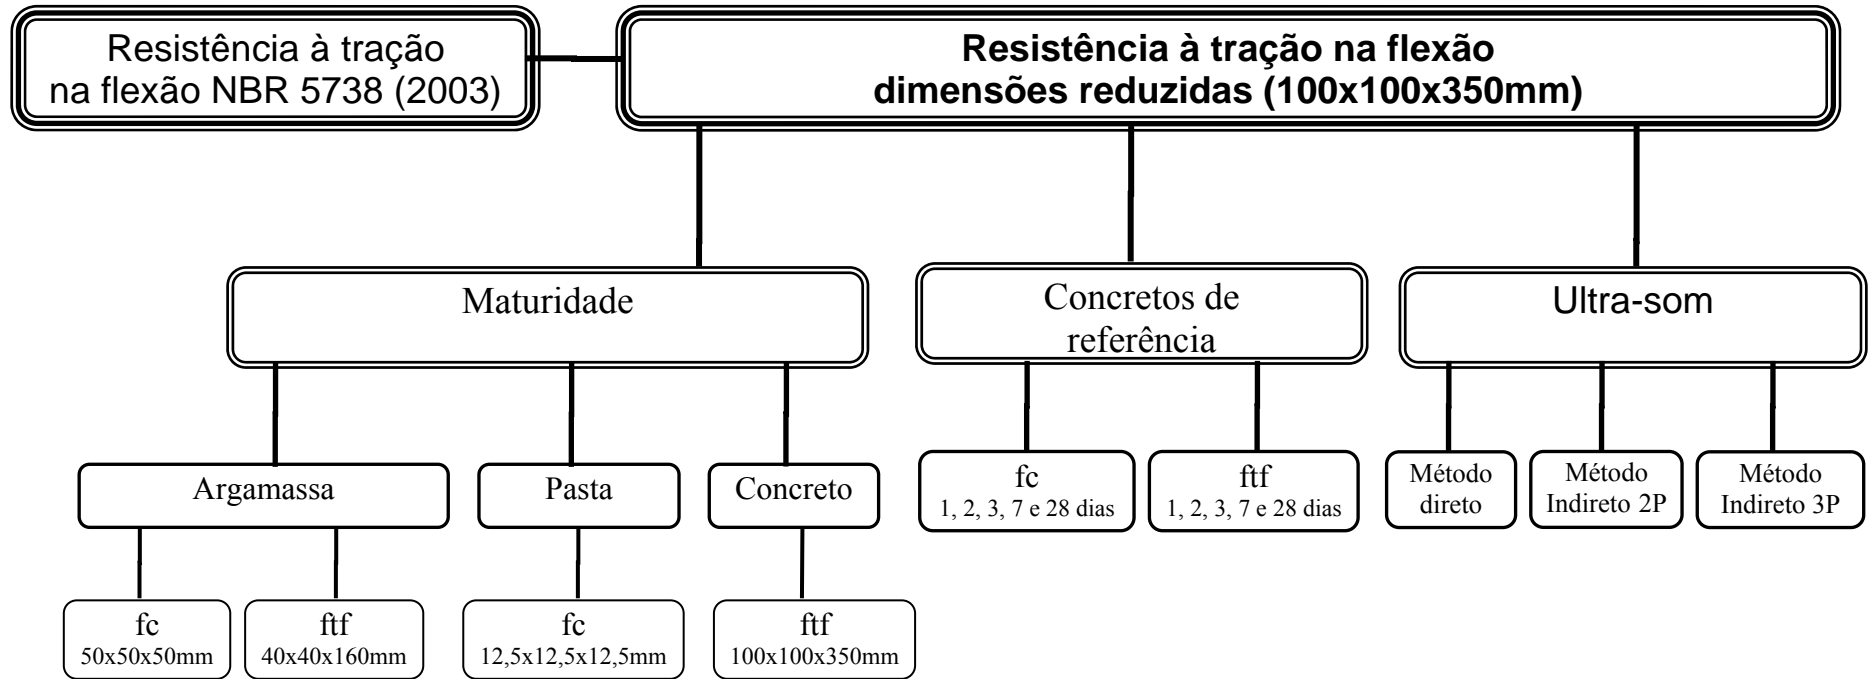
Resistência à tração na flexão NBR 5738 (2003)

**Resistência à tração na flexão dimensões reduzidas (100x100x350mm)**

Maturidade

Concretos de referência

Ultra-som

Argamassa

Pasta

Concreto

fc
1, 2, 3, 7 e 28 dias

ftf
1, 2, 3, 7 e 28 dias

Método direto

Método Indireto 2P

Método Indireto 3P

fc
50x50x50mm

ftf
40x40x160mm

fc
12,5x12,5x12,5mm

ftf
100x100x350mm